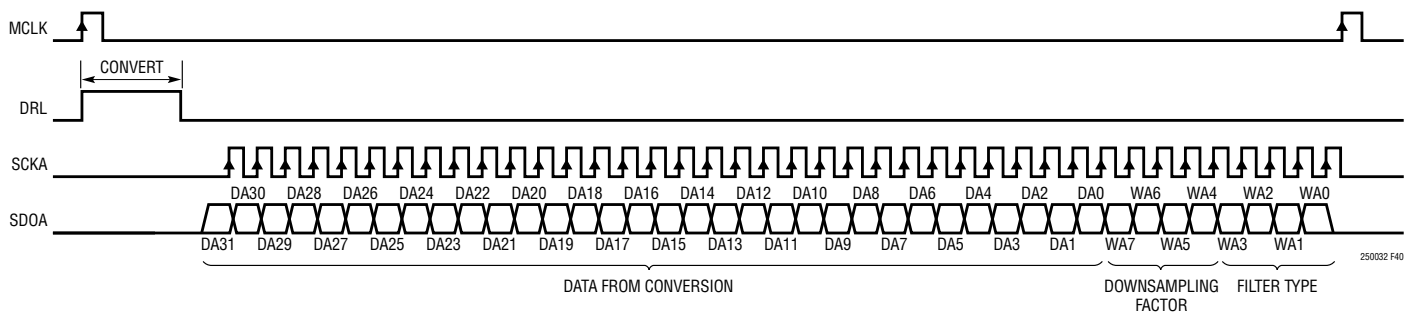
MCLK

CONVERT

DRL

SCKA

DA30 DA28 DA26 DA24 DA22 DA20 DA18 DA16 DA14 DA12 DA10 DA8 DA6 DA4 DA2 DA0 WA6 WA4 WA2 WA0

SDOA

DA31 DA29 DA27 DA25 DA23 DA21 DA19 DA17 DA15 DA13 DA11 DA9 DA7 DA5 DA3 DA1 WA7 WA5 WA3 WA1

250032 F40

DATA FROM CONVERSION

DOWNSAMPLING FACTOR

FILTER TYPE